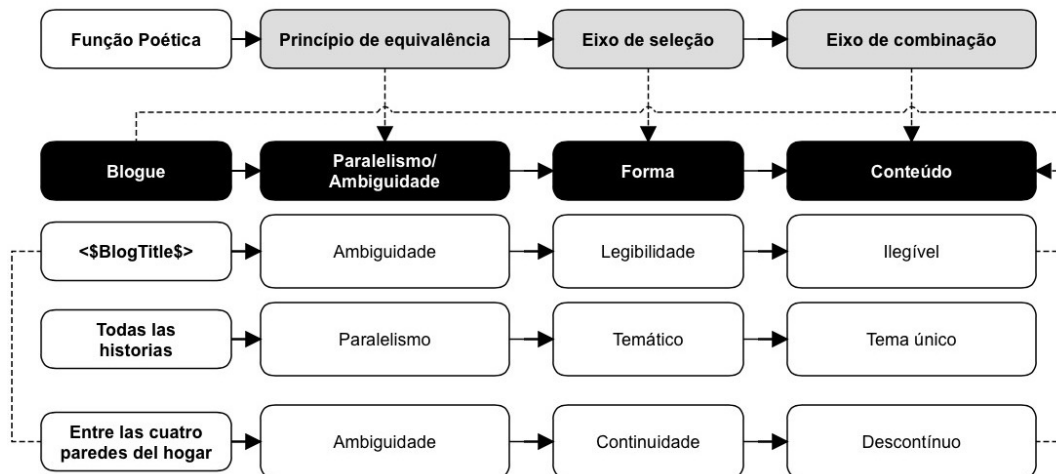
Função Poética
Princípio de equivalência
Eixo de seleção
Eixo de combinação

Blogue
Paralelismo/ Ambiguidade
Forma
Conteúdo

<$BlogTitle$>
Ambiguidade
Legibilidade
Ilegível

Todas las historias
Paralelismo
Temático
Tema único

Entre las cuatro paredes del hogar
Ambiguidade
Continuidade
Descontínuo